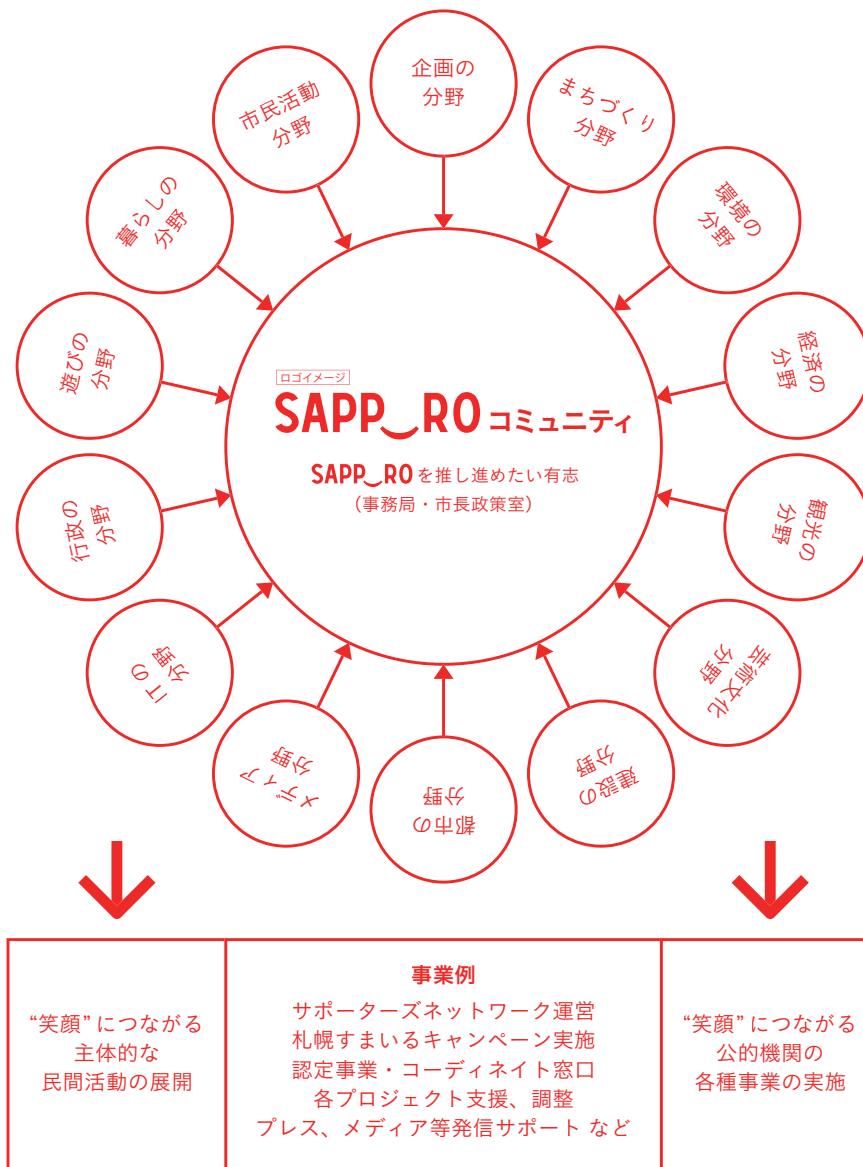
企画の分野

まちづくり分野

環境の分野

経済の分野

観光の分野

芸術文化分野

建設の分野

都市の分野

メディア分野

ITの分野

行政の分野

遊びの分野

暮らしの分野

市民活動分野

ロゴイメージ

SAPP‿RO コミュニティ

SAPP‿RO を推し進めたい有志
（事務局・市長政策室）

“笑顔”につながる
主体的な
民間活動の展開

事業例
サポーターズネットワーク運営
札幌すまいるキャンペーン実施
認定事業・コーディネイト窓口
各プロジェクト支援、調整
プレス、メディア等発信サポート など

“笑顔”につながる
公的機関の
各種事業の実施